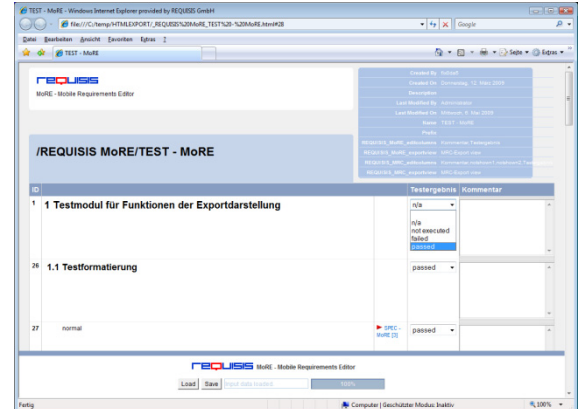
TEST - MoRE - Windows Internet Explorer provided by REQUISIS GmbH

file:///C:/temp/HTMLEXPORT/_REQUISIS%20MoRE_TEST%20-%20MoRE.html#28

Google

Datei Bearbeiten Ansicht Favoriten Extras ?

TEST - MoRE

Seite Extras

REQUISIS

MoRE - Mobile Requirements Editor

| | |
|---|---|
| Created By | Tollstoff |
| Created On | Donnerstag, 12. März 2009 |
| Description | |
| Last Modified By | Administrator |
| Last Modified On | Mittwoch, 8. Mai 2009 |
| Name | TEST - MoRE |
| Prefix | |
| REQUISIS_MoRE_editornames | Kommentar, Testergebnis |
| REQUISIS_MoRE_exportname | SPEC-Export.more |
| REQUISIS_MRC_editornames | Kommentar, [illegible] |
| REQUISIS_MRC_exportname | MRC-Export.more |

/REQUISIS MoRE/TEST - MoRE

| ID | | | Testergebnis | Kommentar |
|---|---|---|---|---|
| 1 | 1 Testmodul für Funktionen der Exportdarstellung | | n/a<br>n/a<br>not executed<br>failed<br>passed | |
| 26 | 1.1 Testformatierung | | passed | |
| 27 | normal | SPEC - MoRE [3] | passed | |

REQUISIS MoRE - Mobile Requirements Editor

Load Save Input data loaded 100%

Fertig

Computer | Geschützter Modus: Inaktiv

100%